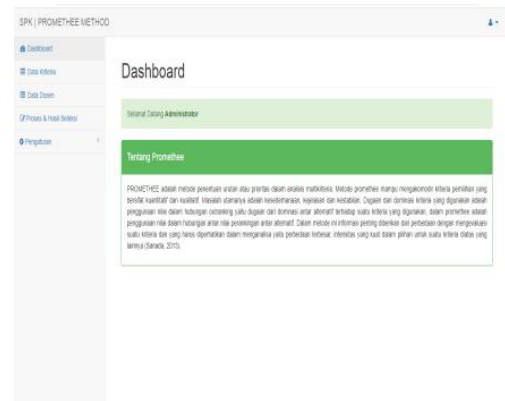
SPK | PROMETHEE METHOD

Dashboard
Data Kriteria
Data Dosen
Proses & Hasil Seleksi
Pengaturan

Dashboard

Selamat Datang Administrator

Tentang Promethee

PROMETHEE adalah metode penentuan urutan atau prioritas dalam analisis multikriteria. Metode promethee mampu mengakomodir kriteria pemilihan yang bersifat kuantitatif dan kualitatif. Masalah utamanya adalah kesederhanaan, kejelasan dan kestabilan. Dugaan dari dominasi kriteria yang digunakan adalah penggunaan nilai dalam hubungan outranking yaitu dugaan dari dominasi antar alternatif terhadap suatu kriteria yang digunakan, dalam promethee adalah penggunaan nilai dalam hubungan antar nilai perankingan antar alternatif. Dalam metode ini informasi penting diberikan dan perbedaan dengan mengevaluasi suatu kriteria dan yang harus diperhatikan dalam menganalisa yaitu perbedaan terbesar, intensitas yang kuat dalam pilihan untuk suatu kriteria diatas yang lainnya (Sanada, 2013).